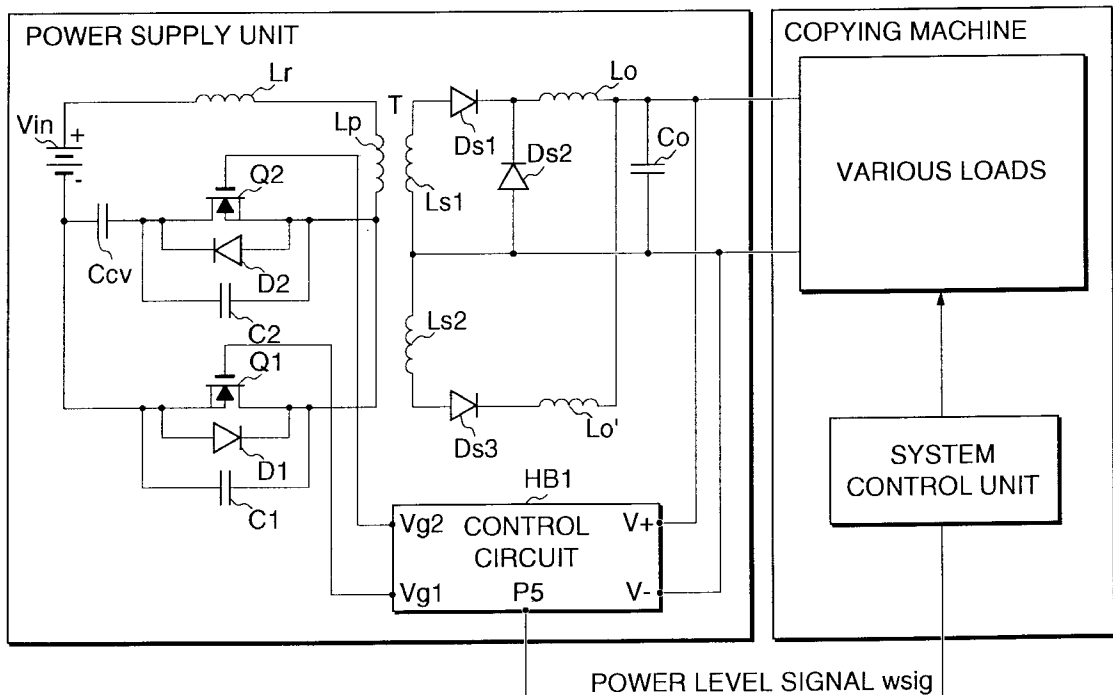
POWER SUPPLY UNIT

COPYING MACHINE

Lr

Vin

+

-

T

Lp

Lo

Ds1

Ds2

Co

Q2

Ls1

Ccv

D2

C2

Ls2

Q1

D1

Ds3

Lo'

C1

HB1

Vg2

CONTROL CIRCUIT

V+

Vg1

P5

V-

VARIOUS LOADS

SYSTEM CONTROL UNIT

POWER LEVEL SIGNAL wsig